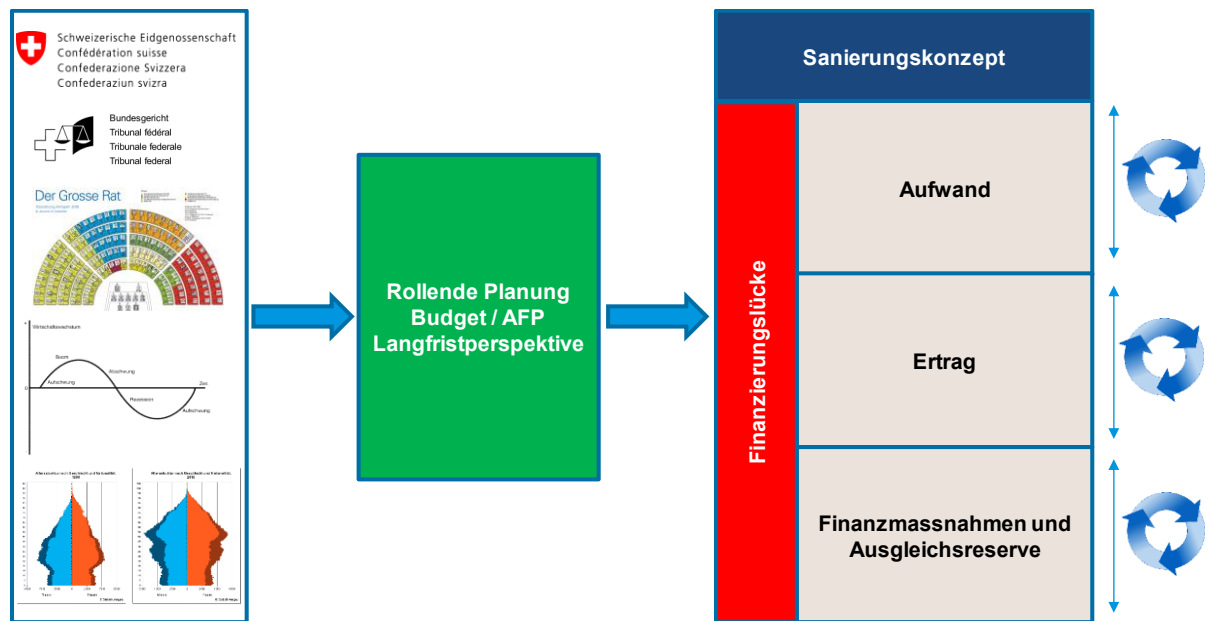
Schweizerische Eidgenossenschaft
Confédération suisse
Confederazione Svizzera
Confederaziun svizra

Bundesgericht
Tribunal fédéral
Tribunale federale
Tribunal federal

Der Grosse Rat

Wirtschaftswachstum
Boom
Abschwung
Aufschwung
Zeit
Rezession
Aufschwung

Rollende Planung
Budget / AFP
Langfristperspektive

Sanierungskonzept

Finanzierungslücke

Aufwand

Ertrag

Finanzmassnahmen und Ausgleichsreserve